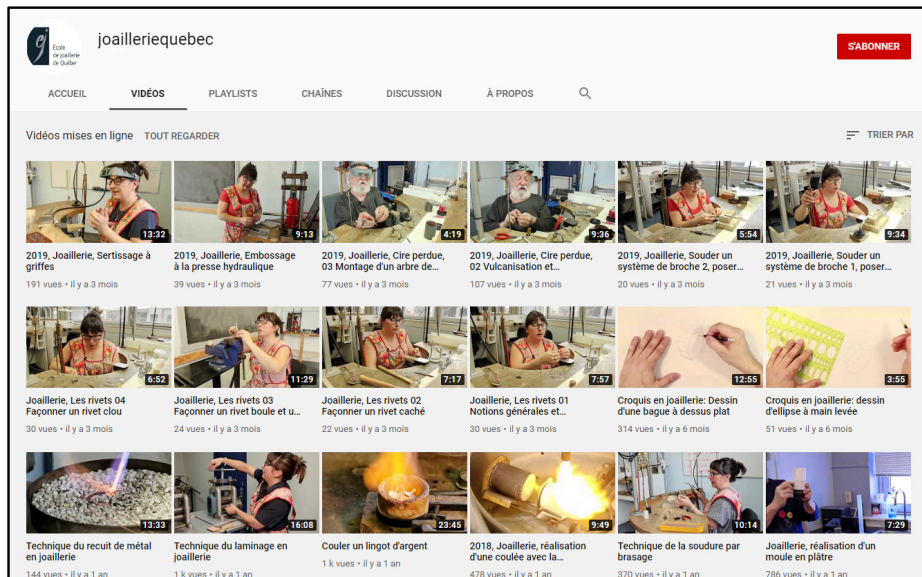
École de joaillerie de Québec

joailleriequebec

S'ABONNER

ACCUEIL VIDÉOS PLAYLISTS CHAÎNES DISCUSSION À PROPOS

Vidéos mises en ligne TOUT REGARDER

TRIER PAR

13:32
2019, Joaillerie, Sertissage à griffes
191 vues • il y a 3 mois

9:13
2019, Joaillerie, Embossage à la presse hydraulique
39 vues • il y a 3 mois

4:19
2019, Joaillerie, Cire perdue, 03 Montage d'un arbre de...
77 vues • il y a 3 mois

9:36
2019, Joaillerie, Cire perdue, 02 Vulcanisation et...
107 vues • il y a 3 mois

5:54
2019, Joaillerie, Souder un système de broche 2, poser...
20 vues • il y a 3 mois

9:34
2019, Joaillerie, Souder un système de broche 1, poser...
21 vues • il y a 3 mois

6:52
Joaillerie, Les rivets 04 Façonner un rivet clou
30 vues • il y a 3 mois

11:29
Joaillerie, Les rivets 03 Façonner un rivet boule et u...
24 vues • il y a 3 mois

7:17
Joaillerie, Les rivets 02 Façonner un rivet caché
22 vues • il y a 3 mois

7:57
Joaillerie, Les rivets 01 Notions générales et...
30 vues • il y a 3 mois

12:55
Croquis en joaillerie: Dessin d'une bague à dessus plat
314 vues • il y a 6 mois

3:55
Croquis en joaillerie: dessin d'ellipse à main levée
51 vues • il y a 6 mois

13:33
Technique du recuit de métal en joaillerie
144 vues • il y a 1 an

16:08
Technique du laminage en joaillerie
1 k vues • il y a 1 an

23:45
Couler un lingot d'argent
1 k vues • il y a 1 an

9:49
2018, Joaillerie, réalisation d'une coulée avec la...
478 vues • il y a 1 an

10:14
Technique de la soudure par brasage
370 vues • il y a 1 an

7:29
Joaillerie, réalisation d'un moule en plâtre
786 vues • il y a 1 an